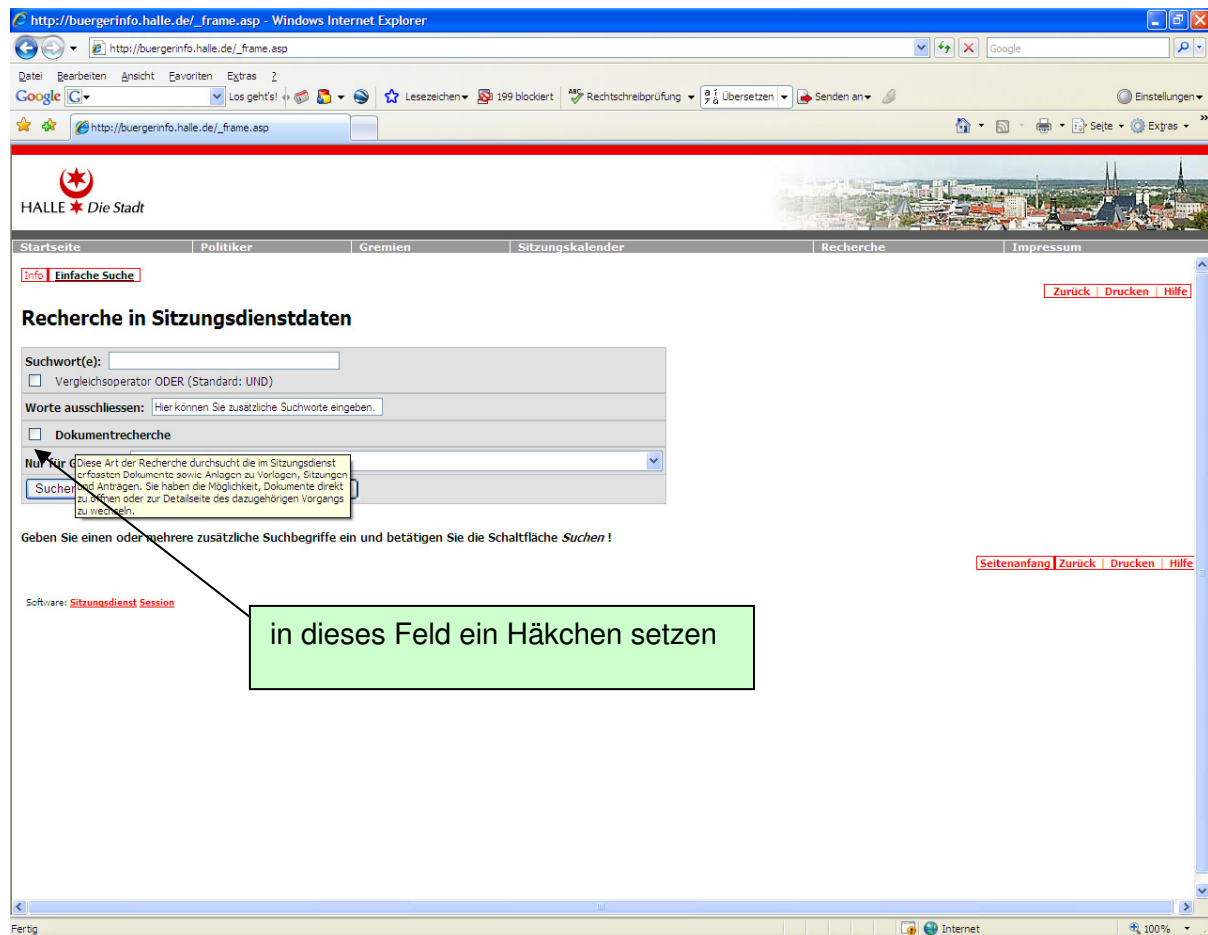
http://buergerinfo.halle.de/_frame.asp - Windows Internet Explorer

http://buergerinfo.halle.de/_frame.asp

Google

Datei Bearbeiten Ansicht Favoriten Extras ?

Google Los geht's! Lesezeichen 199 blockiert Rechtschreibprüfung Übersetzen Senden an Einstellungen

http://buergerinfo.halle.de/_frame.asp

Seite Extras

HALLE Die Stadt

Startseite | Politiker | Gremien | Sitzungskalender | Recherche | Impressum

Info Einfache Suche

Zurück | Drucken | Hilfe

Recherche in Sitzungsdienstdaten

Suchwort(e):

Vergleichsoperator ODER (Standard: UND)

Worte ausschliessen: Hier können Sie zusätzliche Suchworte eingeben.

Dokumentrecherche

Nur für G

Sucher

Diese Art der Recherche durchsucht die im Sitzungsdienst erfassten Dokumente sowie Anlagen zu Vorlagen, Sitzungen und Anträgen. Sie haben die Möglichkeit, Dokumente direkt zu öffnen oder zur Detailseite des dazugehörigen Vorgangs zu wechseln.

Geben Sie einen oder mehrere zusätzliche Suchbegriffe ein und betätigen Sie die Schaltfläche Suchen !

Seitenanfang Zurück | Drucken | Hilfe

Software: Sitzungsdienst Session

in dieses Feld ein Häkchen setzen

Fertig

Internet

100%